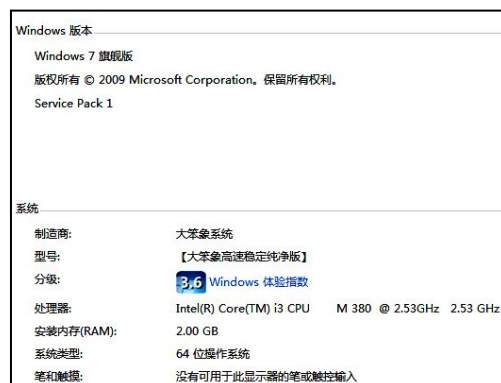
Windows 版本

Windows 7 旗舰版

版权所有 © 2009 Microsoft Corporation。保留所有权利。

Service Pack 1

系统

| | |
|---|---|
| 制造商: | 大笨象系统 |
| 型号: | 【大笨象高速稳定纯净版】 |
| 分级: | 3.6 Windows 体验指数 |
| 处理器: | Intel(R) Core(TM) i3 CPU M 380 @ 2.53GHz 2.53 GHz |
| 安装内存(RAM): | 2.00 GB |
| 系统类型: | 64 位操作系统 |
| 笔和触摸: | 没有可用于此显示器的笔或触控输入 |